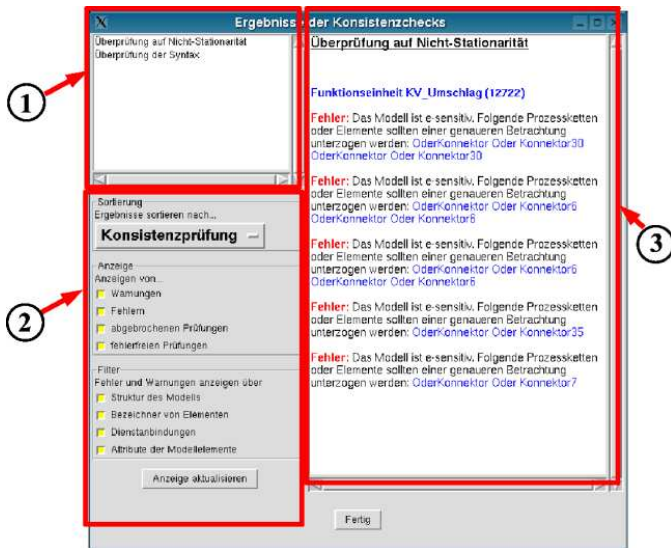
X Ergebnisse der Konsistenzchecks

Überprüfung auf Nicht-Stationarität
Überprüfung der Syntax

Sortierung
Ergebnisse sortieren nach...
Konsistenzprüfung

Anzeige
Anzeigen von...
Warnungen
Fehlern
abgebrochenen Prüfungen
fehlerfreien Prüfungen

Filter
Fehler und Warnungen anzeigen über
Struktur des Modells
Bezeichner von Elementen
Dienstanbindungen
Attribute der Modellelemente

Anzeige aktualisieren

Überprüfung auf Nicht-Stationarität

Funktionseinheit KV_Umschlag (12722)

Fehler: Das Modell ist e-sensitiv. Folgende Prozessketten oder Elemente sollten einer genaueren Betrachtung unterzogen werden: OderKonnektor Oder Konnektor30 OderKonnektor Oder Konnektor30

Fehler: Das Modell ist e-sensitiv. Folgende Prozessketten oder Elemente sollten einer genaueren Betrachtung unterzogen werden: OderKonnektor Oder Konnektor6 OderKonnektor Oder Konnektor6

Fehler: Das Modell ist e-sensitiv. Folgende Prozessketten oder Elemente sollten einer genaueren Betrachtung unterzogen werden: OderKonnektor Oder Konnektor6 OderKonnektor Oder Konnektor6

Fehler: Das Modell ist e-sensitiv. Folgende Prozessketten oder Elemente sollten einer genaueren Betrachtung unterzogen werden: OderKonnektor Oder Konnektor35

Fehler: Das Modell ist e-sensitiv. Folgende Prozessketten oder Elemente sollten einer genaueren Betrachtung unterzogen werden: OderKonnektor Oder Konnektor7

Fertig

1
2
3